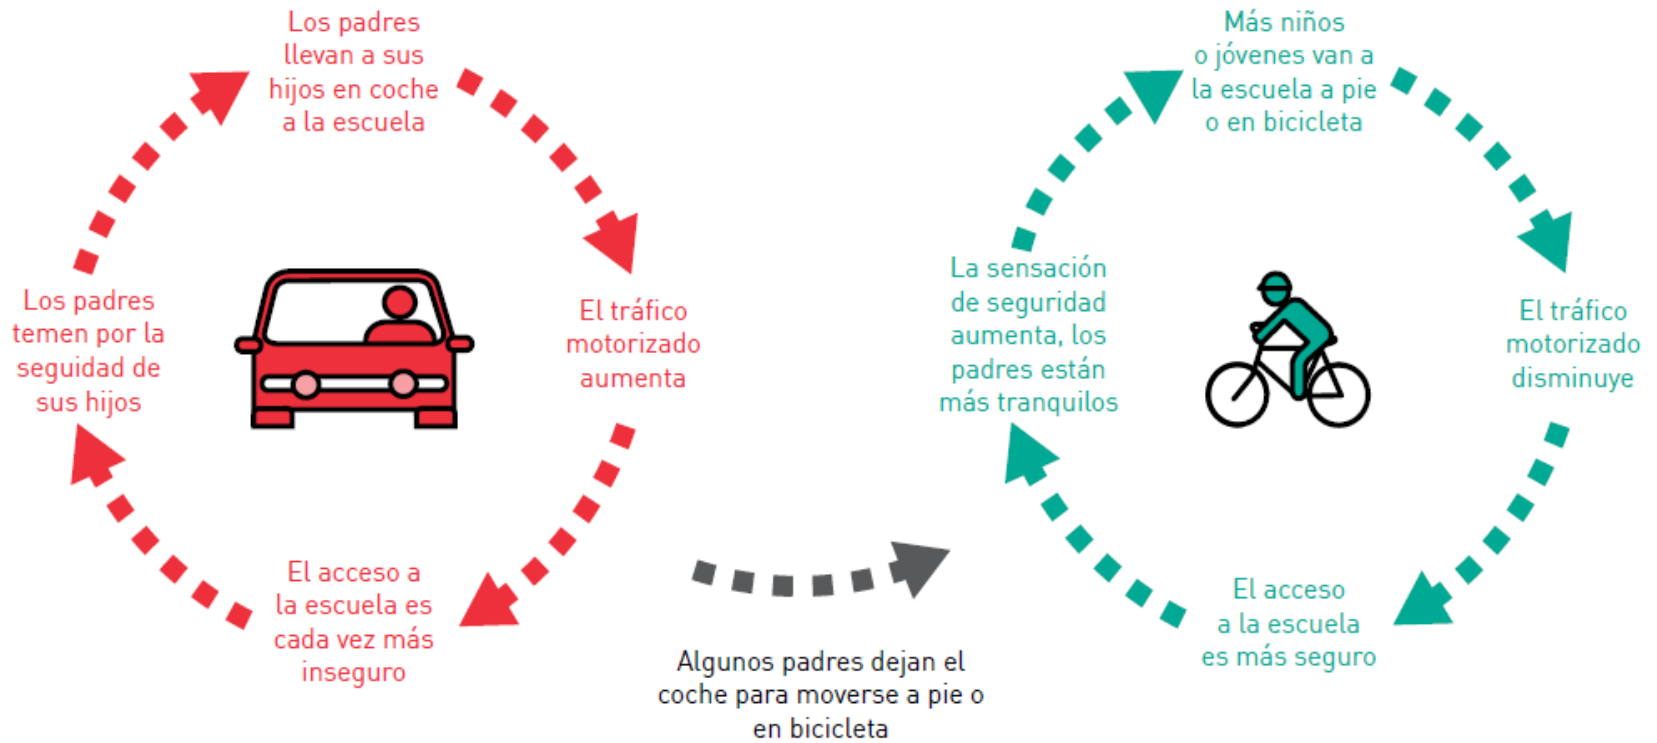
Los padres llevan a sus hijos en coche a la escuela

El tráfico motorizado aumenta

El acceso a la escuela es cada vez más inseguro

Los padres temen por la seguridad de sus hijos

Algunos padres dejan el coche para moverse a pie o en bicicleta

Más niños o jóvenes van a la escuela a pie o en bicicleta

El tráfico motorizado disminuye

El acceso a la escuela es más seguro

La sensación de seguridad aumenta, los padres están más tranquilos